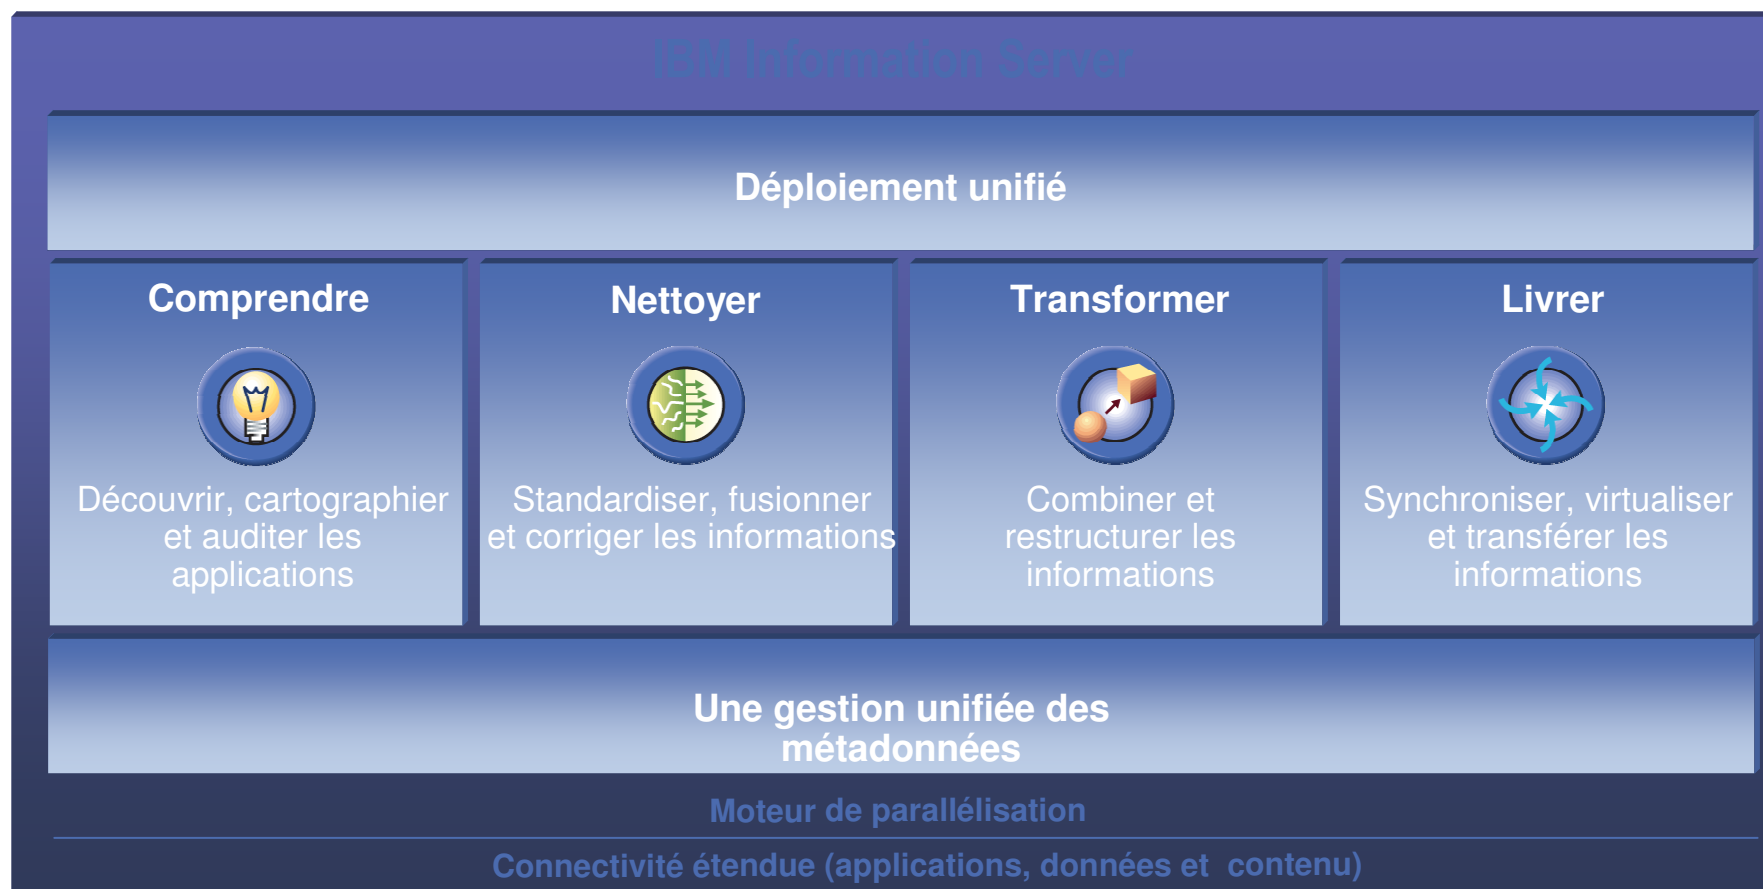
IBM Information Server

Déploiement unifié

Comprendre

Découvrir, cartographier et auditer les applications

Nettoyer

Standardiser, fusionner et corriger les informations

Transformer

Combiner et restructurer les informations

Livrer

Synchroniser, virtualiser et transférer les informations

Une gestion unifiée des métadonnées

Moteur de parallélisation

Connectivité étendue (applications, données et contenu)